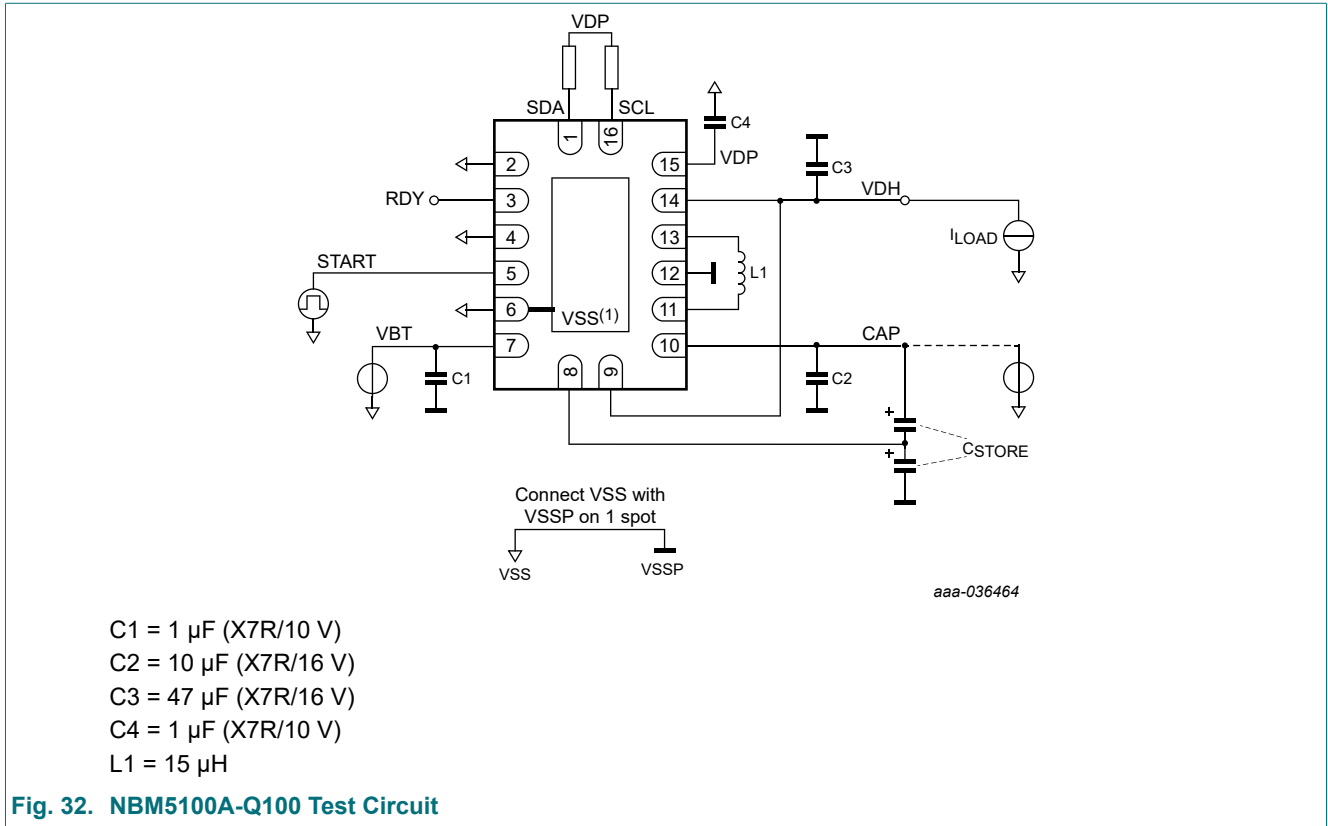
VDP

SDA

SCL

1

16

C4

2

15

VDP

C3

RDY

3

14

VDH

$I_{LOAD}$

4

13

START

5

12

L1

11

6

VSS(1)

VBT

7

10

CAP

8

9

C1

C2

$C_{STORE}$

Connect VSS with VSSP on 1 spot

VSS

VSSP

aaa-036464

C1 = 1 μF (X7R/10 V)
C2 = 10 μF (X7R/16 V)
C3 = 47 μF (X7R/16 V)
C4 = 1 μF (X7R/10 V)
L1 = 15 μH

Fig. 32. NBM5100A-Q100 Test Circuit